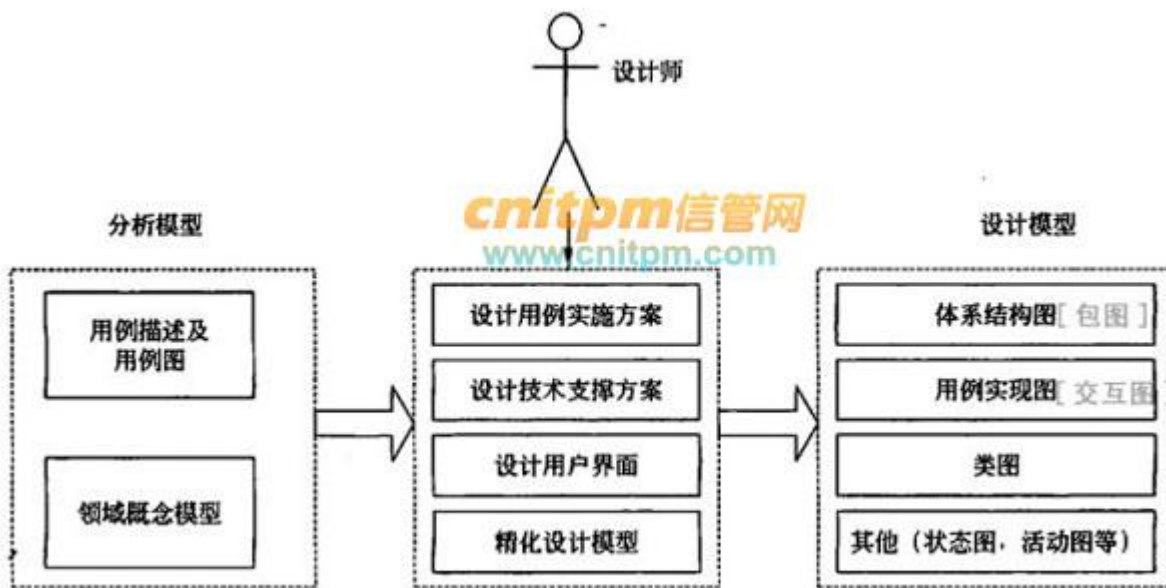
设计师

cnitpm信管网
www.cnitpm.com

分析模型

用例描述及用例图

领域概念模型

设计用例实施方案

设计技术支撑方案

设计用户界面

精化设计模型

设计模型

体系结构图[包图]

用例实现图[交互图

类图

其他（状态图，活动图等）